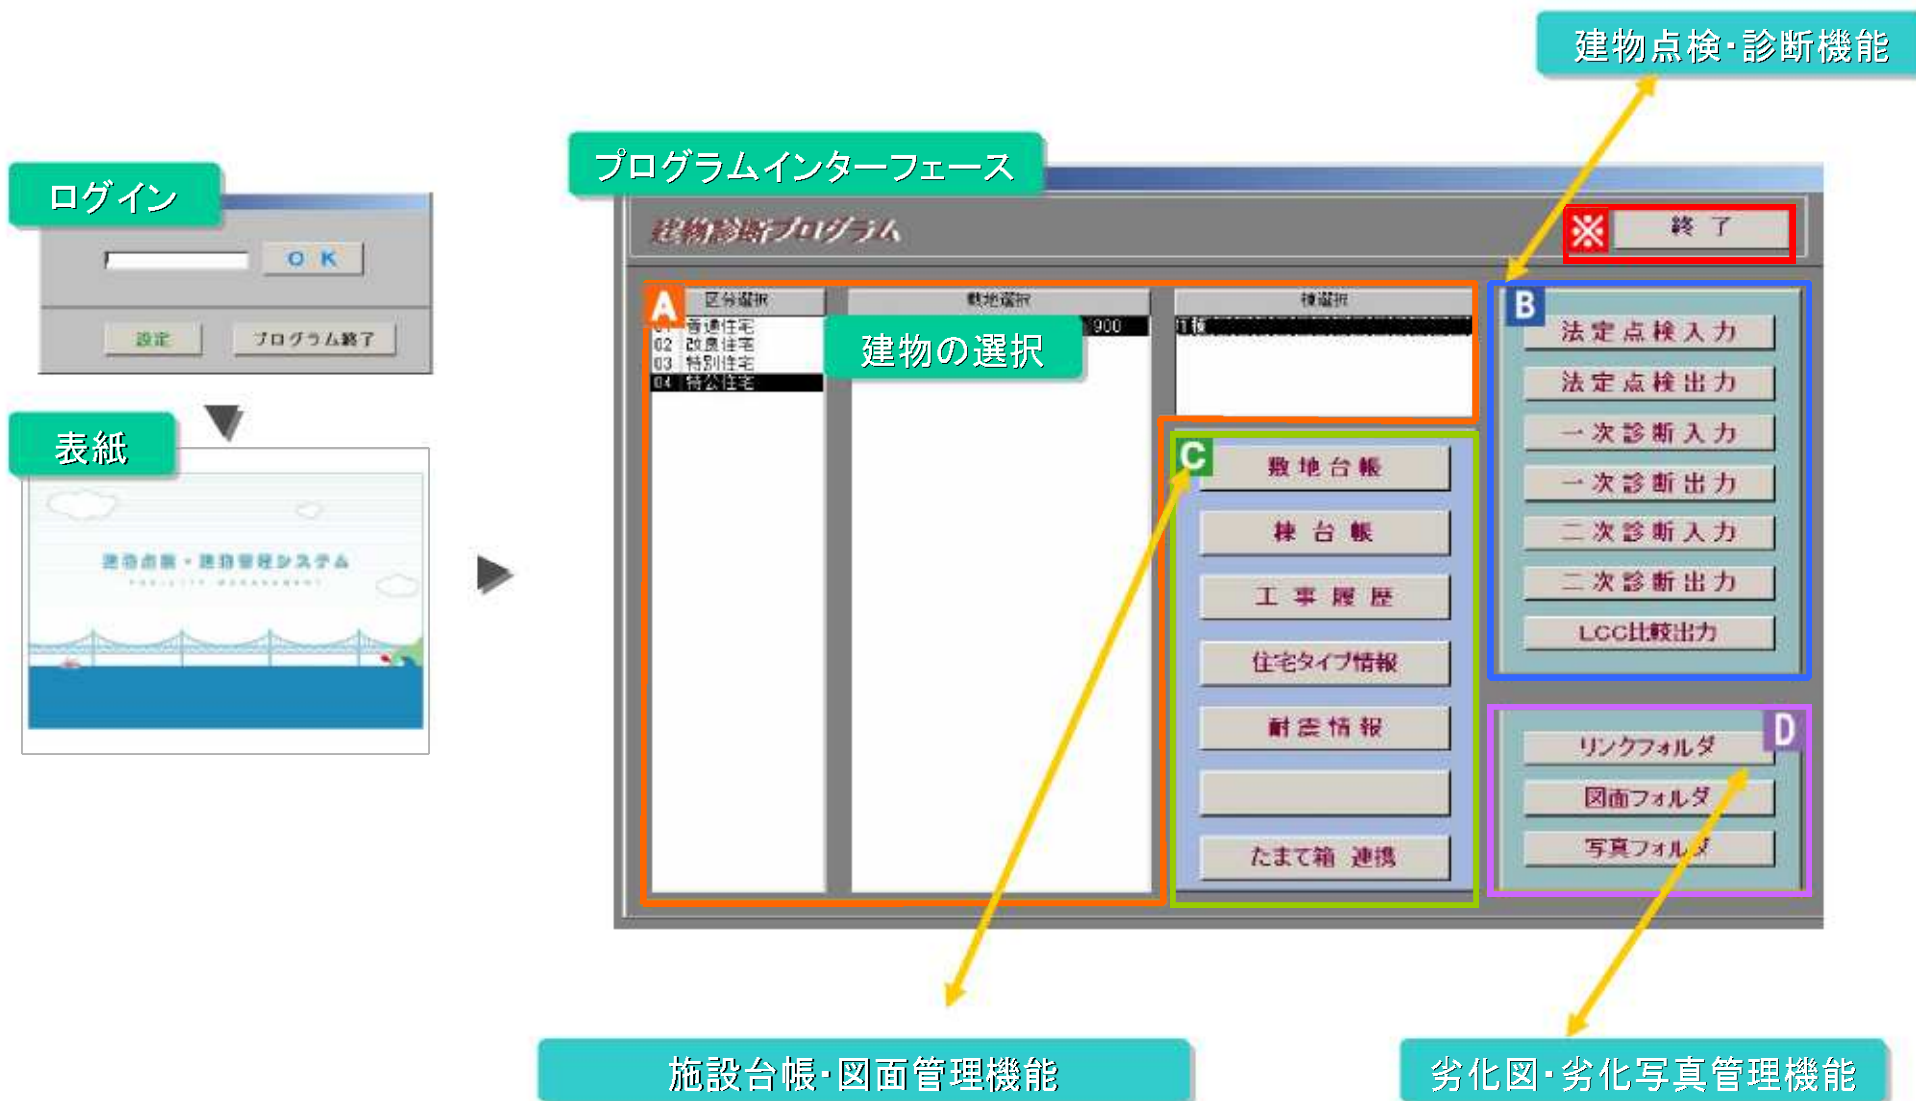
建物点検·診断機能

ログイン

O K

設定

プログラム終了

表紙

建物点検・建物管理システム

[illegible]

プログラムインターフェース

建物診断プログラム

※ 終 了

A 区分選択

01 普通住宅
02 改良住宅
03 特別住宅
04 特公住宅

敷地選択

900

棟選択

1棟

建物の選択

B

法定点検入力

法定点検出力

一次診断入力

一次診断出力

二次診断入力

二次診断出力

LCC比較出力

C

敷地台帳

棟台帳

工事履歴

住宅タイプ情報

耐震情報

たまて箱 連携

D

リンクフォルダ

図面フォルダ

写真フォルダ

施設台帳·図面管理機能

劣化図·劣化写真管理機能